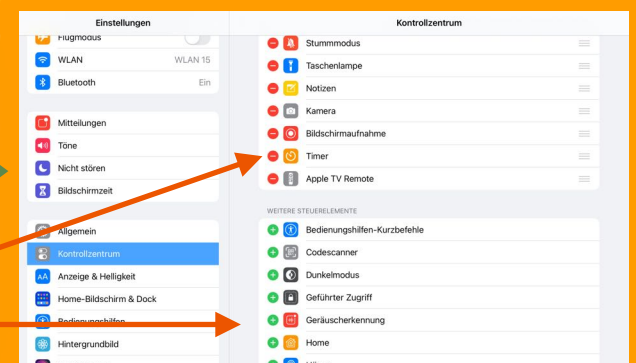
Einstellungen

Flugmodus

WLAN WLAN 15

Bluetooth Ein

Mitteilungen

Töne

Nicht stören

Bildschirmzeit

Allgemein

Kontrollzentrum

Anzeige & Helligkeit

Home-Bildschirm & Dock

Bedienungshilfen

Hintergrundbild

Kontrollzentrum

Stummmodus

Taschenlampe

Notizen

Kamera

Bildschirmaufnahme

Timer

Apple TV Remote

WEITERE STEUERELEMENTE

Bedienungshilfen-Kurzbefehle

Codescanner

Dunkelmodus

Geführter Zugriff

Geräuscherkennung

Home

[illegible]